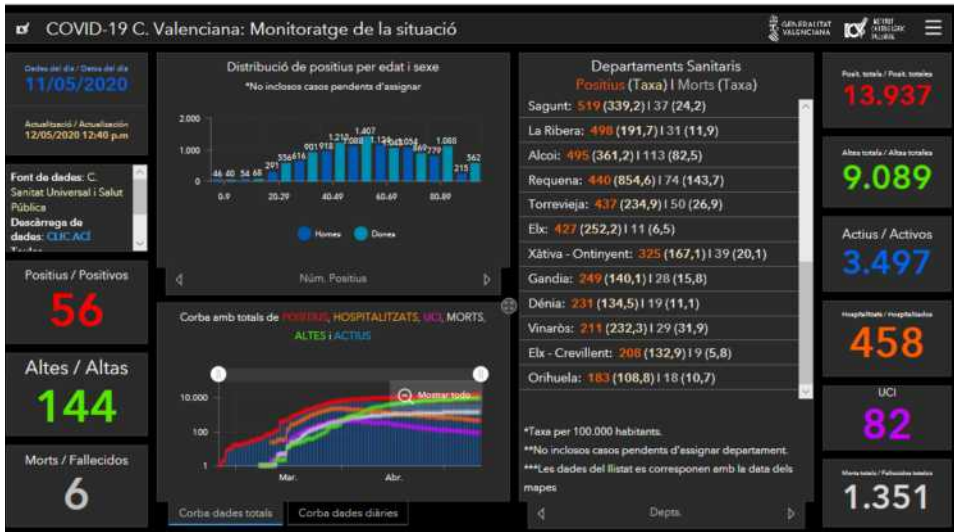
COVID-19 C. Valenciana: Monitoratge de la situació

GENERALITAT VALENCIANA

Dades del dia / Datos del día
11/05/2020

Actualització / Actualización
12/05/2020 12:40 p.m

Font de dades: C. Sanitat Universal i Salut Pública
Descàrrega de dades: CLIC ACÍ

Positius / Positivos
56

Altes / Altas
144

Morts / Fallecidos
6

Distribució de positius per edat i sexe
*No inclosos casos pendents d'assignar

2.000
1.000
0

46 40 54 68 291 556 616 901 918 1.210 1.088 1.407 1.124 1.038 1.054 869 779 1.060 215 362

0-9 20-29 40-49 60-69 80-89

Homes Dones

Núm. Positius

Corba amb totals de POSITIUS, HOSPITALITZATS, UCI, MORTS, ALTES i ACTIUS

Mostrar todo

10.000
100
1

Mar. Abr.

Corba dades totals
Corba dades diàries

Departaments Sanitaris
Positius (Taxa) | Morts (Taxa)

Sagunt: 519 (339,2) | 37 (24,2)
La Ribera: 498 (191,7) | 31 (11,9)
Alcoi: 495 (361,2) | 113 (82,5)
Requena: 440 (854,6) | 74 (143,7)
Torrevieja: 437 (234,9) | 50 (26,9)
Elx: 427 (252,2) | 11 (6,5)
Xàtiva - Ontinyent: 325 (167,1) | 39 (20,1)
Gandia: 249 (140,1) | 28 (15,8)
Dénia: 231 (134,5) | 19 (11,1)
Vinaròs: 211 (232,3) | 29 (31,9)
Elx - Crevillent: 208 (132,9) | 9 (5,8)
Orihuela: 183 (108,8) | 18 (10,7)

*Taxa per 100.000 habitants.
**No inclosos casos pendents d'assignar departament.
***Les dades del llistat es corresponen amb la data dels mapes

Depts.

Posit. totals / Posit. totales
13.937

Altes totals / Altas totales
9.089

Actius / Activos
3.497

Hospitalitzats / Hospitalizados
458

UCI
82

Morts totals / Fallecidos totales
1.351